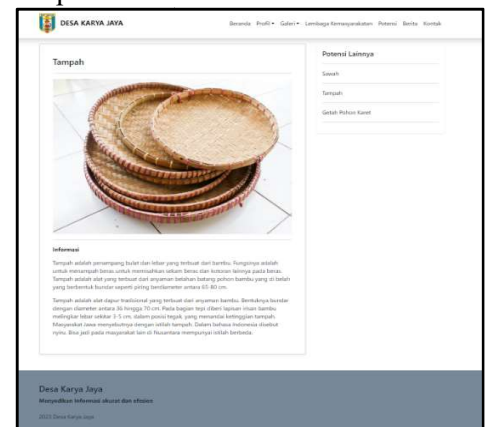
DESA KARYA JAYA

Beranda Profil Galeri Lembaga Kemasyarakatan Potensi Berita Kontak

Tampah

Informasi

Tampah adalah perkakas bulat dan lebar yang terbuat dari bambu. Fungsinya adalah untuk menampi beras untuk memisahkan sekam beras dan kotoran lainnya pada beras. Tampah adalah alat yang terbuat dari anyaman belahan batang pohon bambu yang di belah yang berbentuk bundar seperti piring berdiameter antara 65-80 cm.

Tampah adalah alat dapur tradisional yang terbuat dari anyaman bambu. Bentuknya bundar dengan diameter antara 36 hingga 70 cm. Pada bagian tepi diberi lapisan rotan bambu melingkar lebar sekitar 3-5 cm, dalam posisi tegak, yang menandai ketinggian tampah. Masyarakat Jawa menyebutnya dengan istilah tampah. Dalam bahasa Indonesia disebut nyiru. Bisa jadi pada masyarakat lain di Nusantara mempunyai istilah berbeda.

Potensi Lainnya

Sawah

Tampah

Getah Pohon Karet

Desa Karya Jaya

Menyediakan informasi akurat dan efisien

2023 Desa Karya Jaya